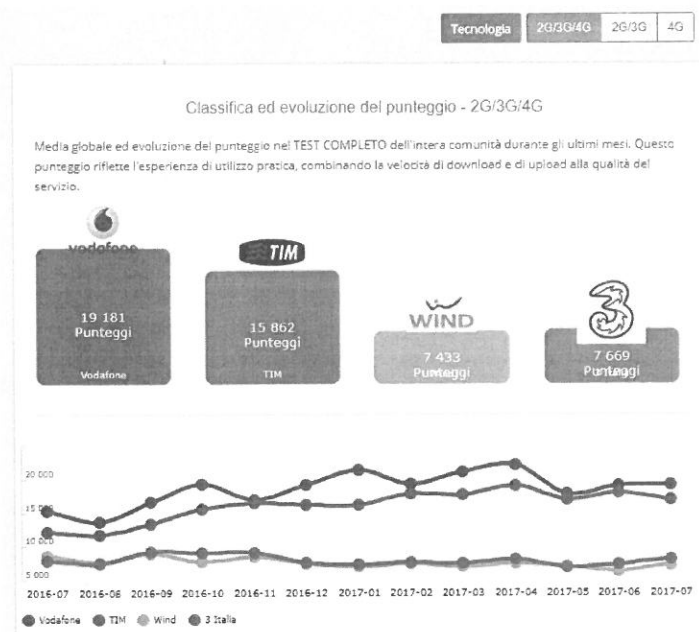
Tecnologia 2G/3G/4G 2G/3G 4G

Classifica ed evoluzione del punteggio - 2G/3G/4G

Media globale ed evoluzione del punteggio nel TEST COMPLETO dell'intera comunità durante gli ultimi mesi. Questo punteggio riflette l'esperienza di utilizzo pratica, combinando la velocità di download e di upload alla qualità del servizio.

vodafone
19 181
Punteggi
Vodafone

TIM
15 862
Punteggi
TIM

WIND
7 433
Punteggi

3
7 669
Punteggi

20 000
15 000
10 000
5 000
2016-07 2016-08 2016-09 2016-10 2016-11 2016-12 2017-01 2017-02 2017-03 2017-04 2017-05 2017-06 2017-07

Vodafone TIM Wind 3 Italia